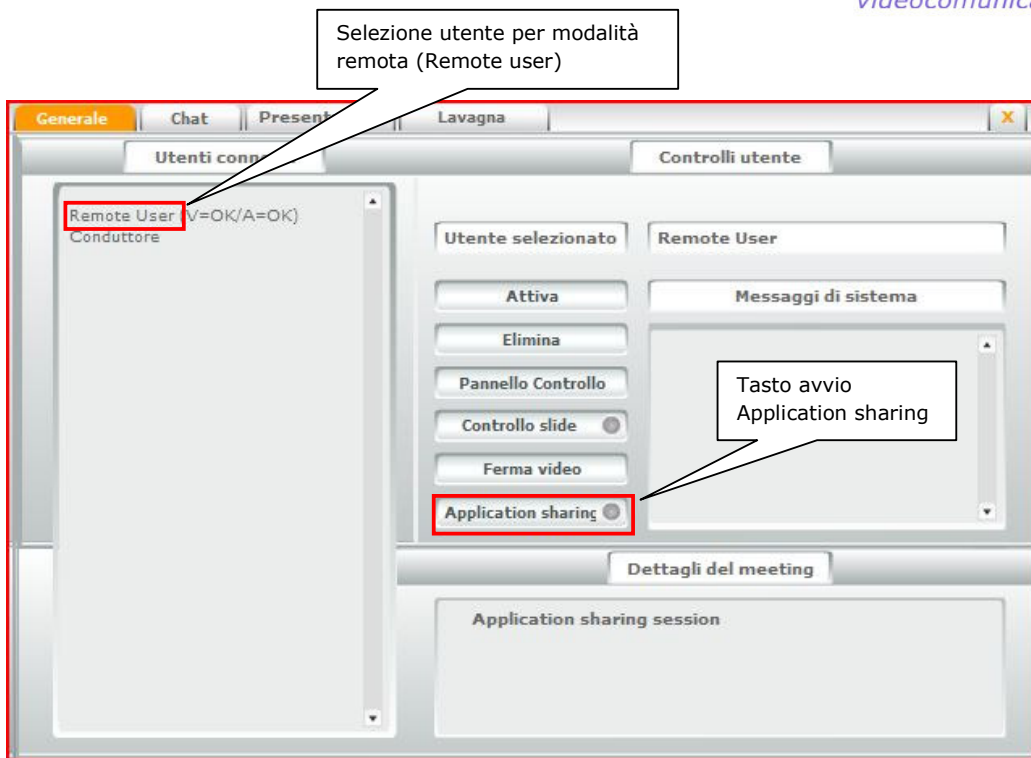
Videocomunica

Selezione utente per modalità remota (Remote user)

Generale Chat Present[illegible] Lavagna X

Utenti conn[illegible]

Controlli utente

Remote User (V=OK/A=OK)
Conduttore

Utente selezionato
Remote User

Attiva
Messaggi di sistema

Elimina

Pannello Controllo

Tasto avvio Application sharing

Controllo slide

Ferma video

Application sharing

Dettagli del meeting

Application sharing session